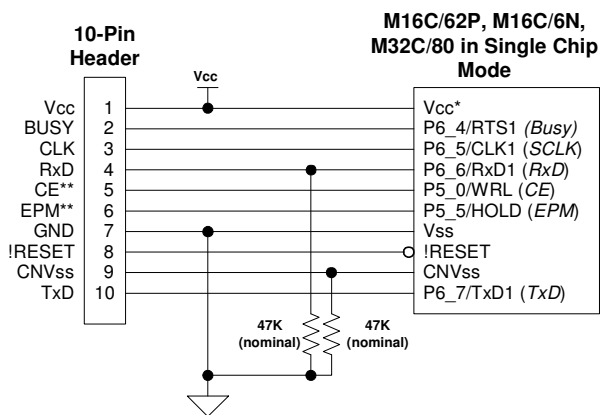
10-Pin Header

M16C/62P, M16C/6N, M32C/80 in Single Chip Mode

Vcc

Vcc 1
BUSY 2
CLK 3
RxD 4
CE** 5
EPM** 6
GND 7
!RESET 8
CNVss 9
TxD 10

Vcc*
P6_4/RTS1 (*Busy*)
P6_5/CLK1 (*SCLK*)
P6_6/RxD1 (*RxD*)
P5_0/WRL (*CE*)
P5_5/HOLD (*EPM*)
Vss
!RESET
CNVss
P6_7/TxD1 (*TxD*)

47K (nominal)

47K (nominal)